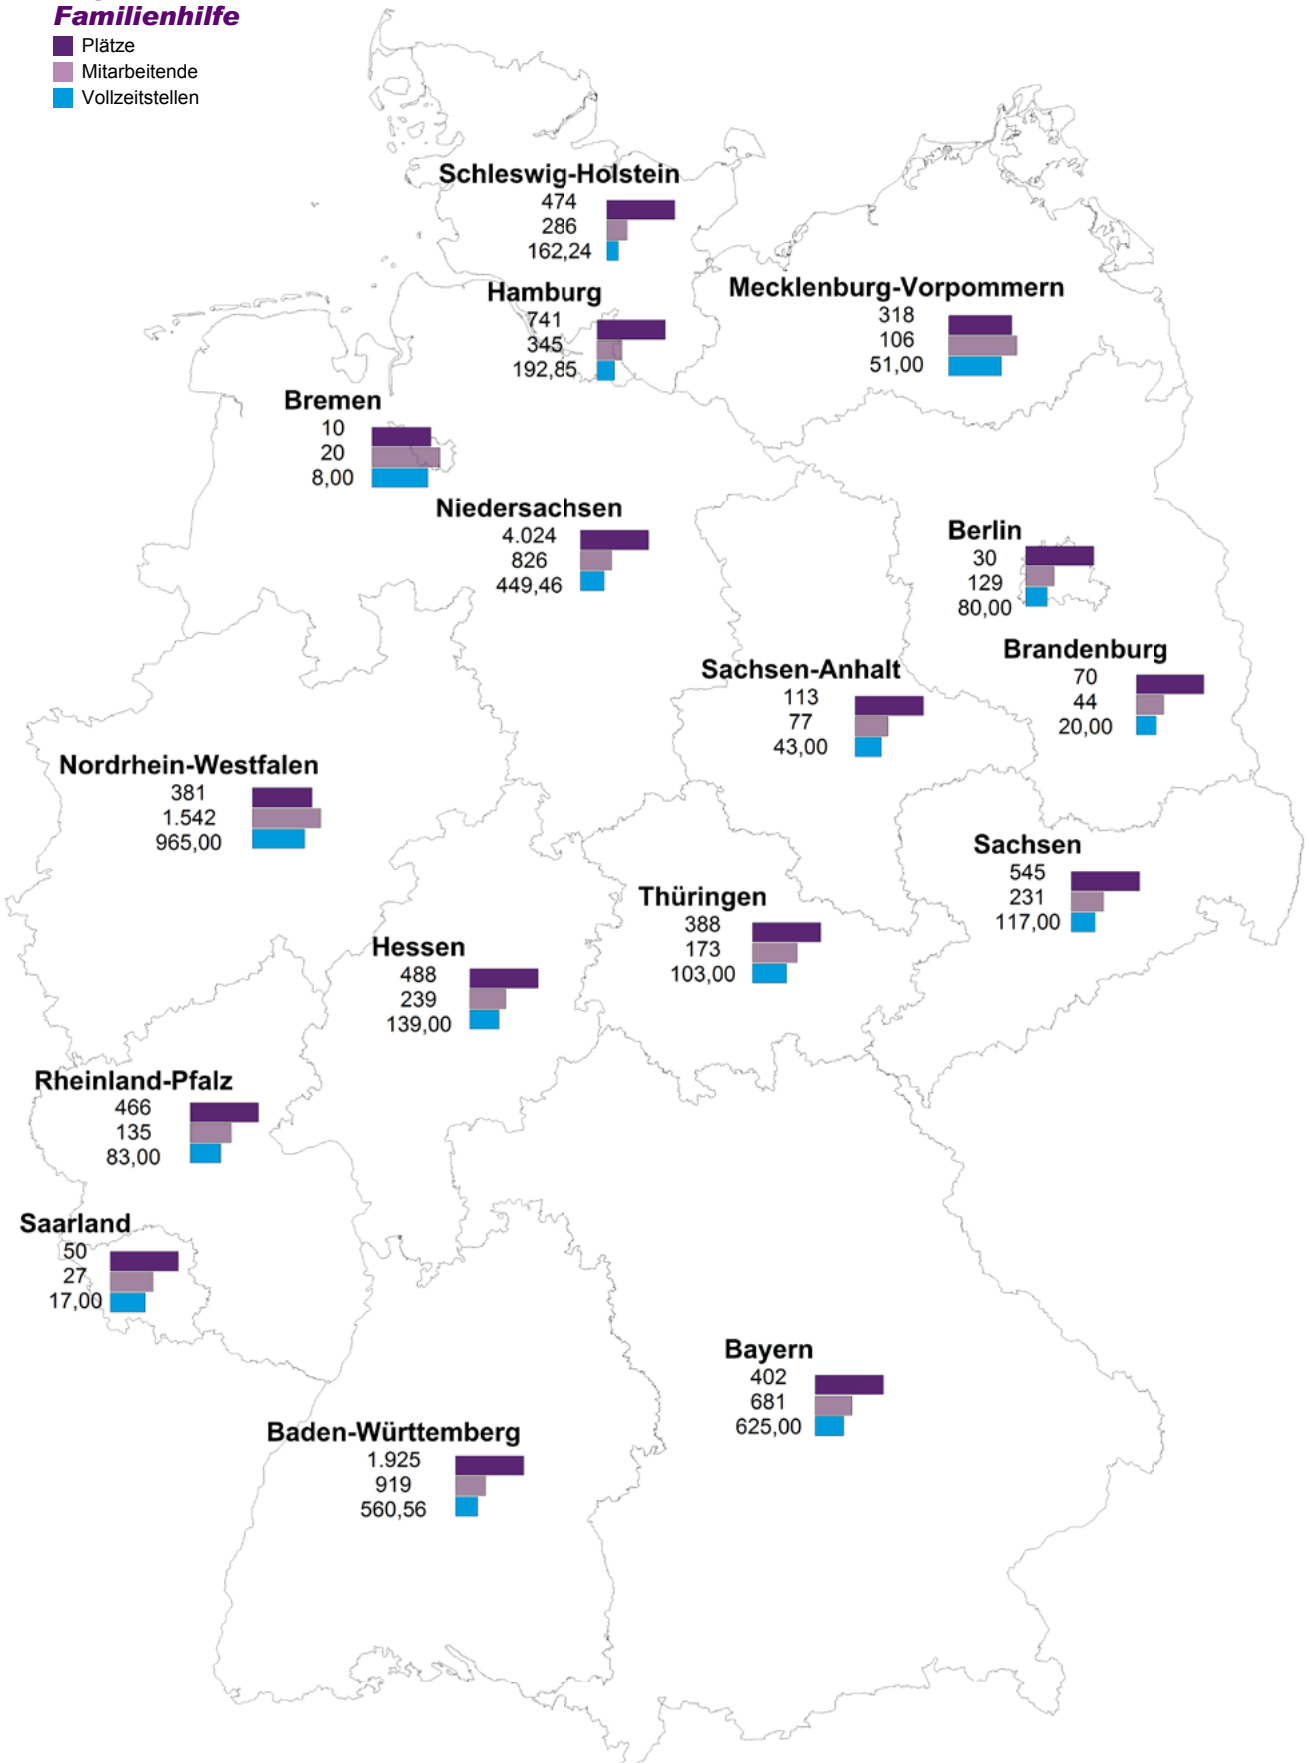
Familienhilfe
Plätze
Mitarbeitende
Vollzeitstellen

Schleswig-Holstein
474
286
162,24

Hamburg
741
345
192,85

Mecklenburg-Vorpommern
318
106
51,00

Bremen
10
20
8,00

Niedersachsen
4.024
826
449,46

Berlin
30
129
80,00

Brandenburg
70
44
20,00

Sachsen-Anhalt
113
77
43,00

Nordrhein-Westfalen
381
1.542
965,00

Sachsen
545
231
117,00

Thüringen
388
173
103,00

Hessen
488
239
139,00

Rheinland-Pfalz
466
135
83,00

Saarland
50
27
17,00

Bayern
402
681
625,00

Baden-Württemberg
1.925
919
560,56